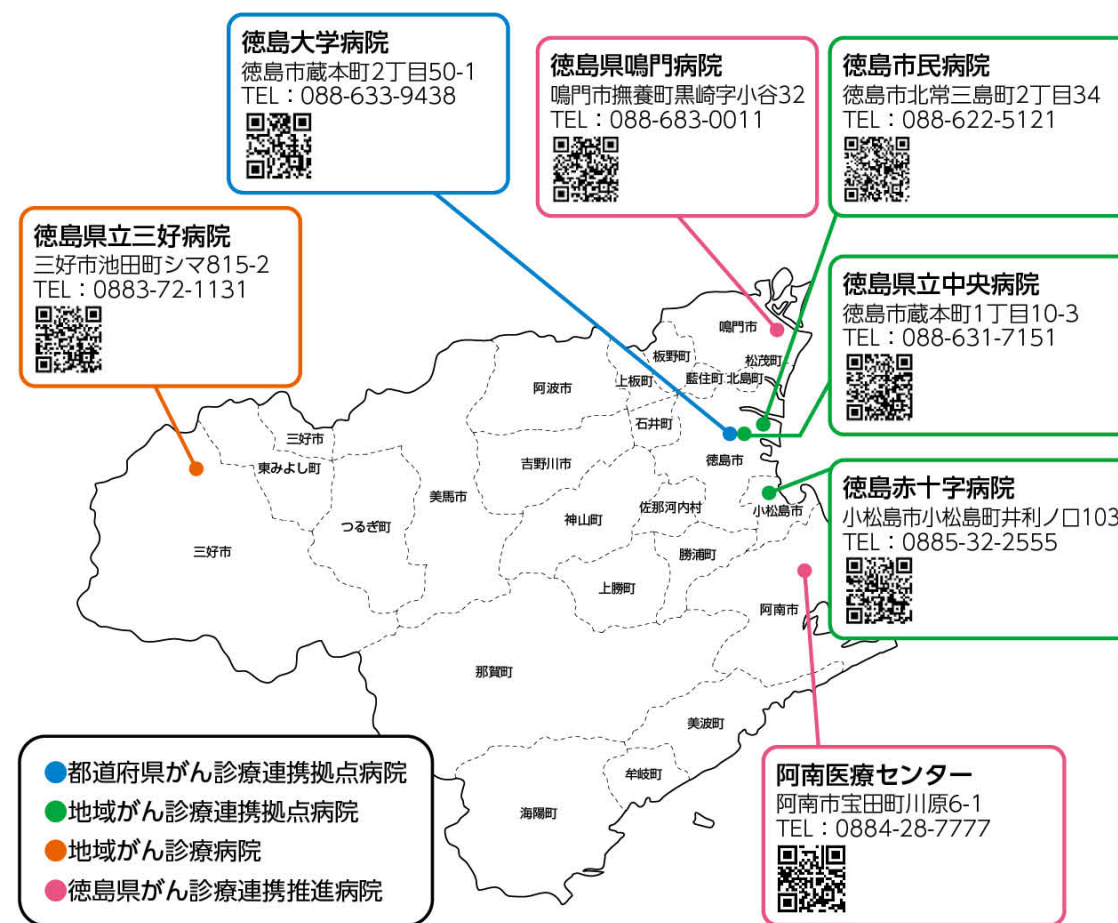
徳島大学病院
徳島市蔵本町2丁目50-1
TEL：088-633-9438

徳島県鳴門病院
鳴門市撫養町黒崎字小谷32
TEL：088-683-0011

徳島市民病院
徳島市北常三島町2丁目34
TEL：088-622-5121

徳島県立三好病院
三好市池田町シマ815-2
TEL：0883-72-1131

徳島県立中央病院
徳島市蔵本町1丁目10-3
TEL：088-631-7151

徳島赤十字病院
小松島市小松島町井利ノ口103
TEL：0885-32-2555

阿南医療センター
阿南市宝田町川原6-1
TEL：0884-28-7777

鳴門市
板野町
松茂町
阿波市
上板町
藍住町
北島町
石井町
三好市
東みよし町
吉野川市
徳島市
美馬市
佐那河内村
小松島市
神山町
つるぎ町
三好市
勝浦町
上勝町
阿南市
那賀町
美波町
牟岐町
海陽町

●都道府県がん診療連携拠点病院
●地域がん診療連携拠点病院
●地域がん診療病院
●徳島県がん診療連携推進病院